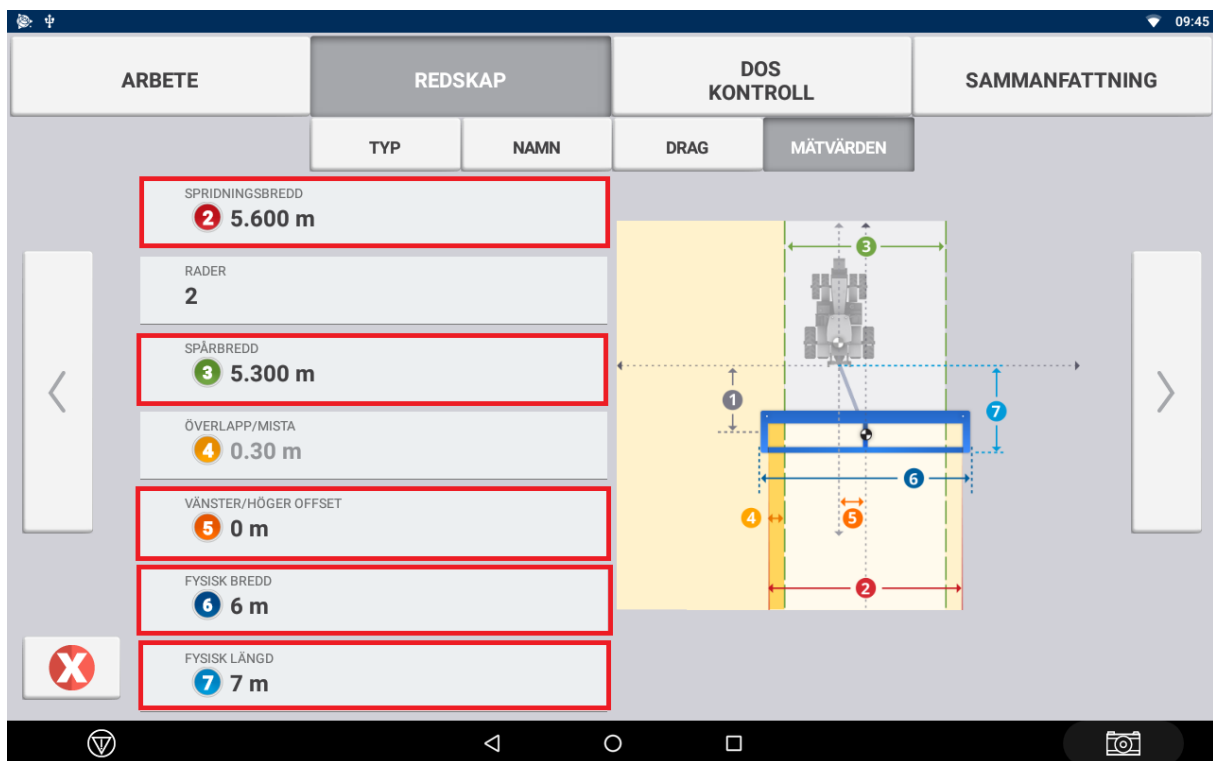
09:45

ARBETE
REDSKAP
DOS KONTROLL
SAMMANFATTNING

TYP
NAMN
DRAG
MÄTVÄRDEN

SPRIDNINGSBREDD
2 5.600 m

RADER
2

SPÅRBREDD
3 5.300 m

ÖVERLAPP/MISTA
4 0.30 m

VÄNSTER/HÖGER OFFSET
5 0 m

FYSISK BREDD
6 6 m

FYSISK LÄNGD
7 7 m

3
1
7
6
4
5
2